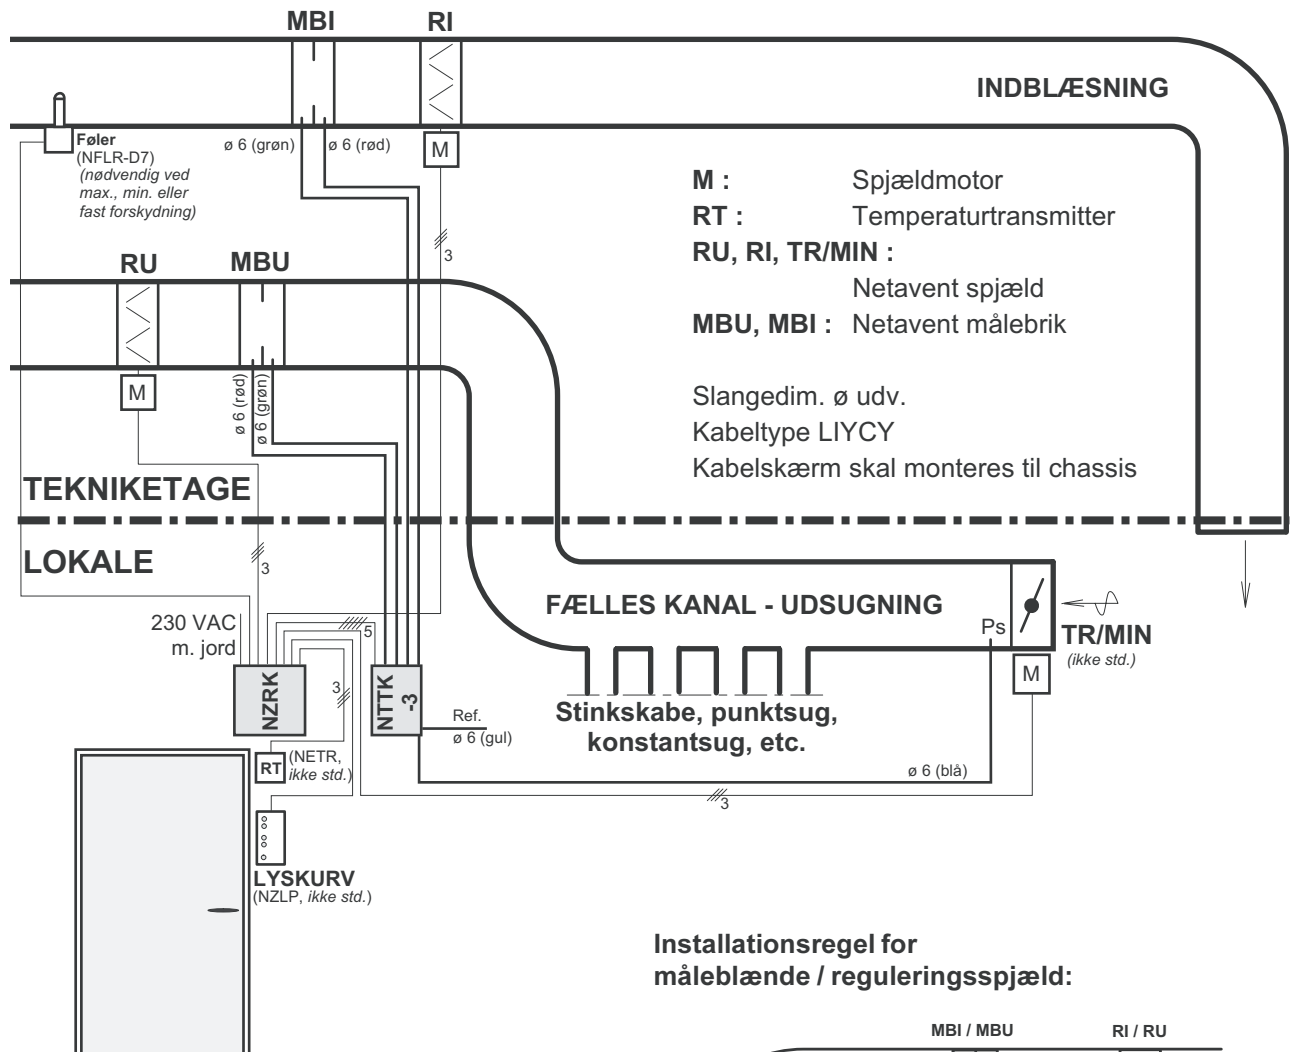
MBI
RI
INDBLÆSNING
Føler
(NFLR-D7)
(nødvendig ved max., min. eller fast forskydning)
ø 6 (grøn)
ø 6 (rød)
M
M : Spjældmotor
RT : Temperaturtransmitter
RU, RI, TR/MIN :
Netavent spjæld
MBU, MBI : Netavent målebrik
3
RU
MBU
M
ø 6 (rød)
ø 6 (grøn)
Slangedim. ø udv.
Kabeltype LIYCY
Kabelskærm skal monteres til chassis
TEKNIKETAGE
LOKALE
3
FÆLLES KANAL - UDSUGNING
230 VAC
m. jord
5
Ps
TR/MIN
(ikke std.)
M
3
NZRK
NTTK -3
Ref.
ø 6 (gul)
Stinkskabe, punktsug, konstantsug, etc.
RT
(NETR, ikke std.)
ø 6 (blå)
3
LYSKURV
(NZLP, ikke std.)
Installationsregel for
måleblænde / reguleringsspjæld:
MBI / MBU
RI / RU